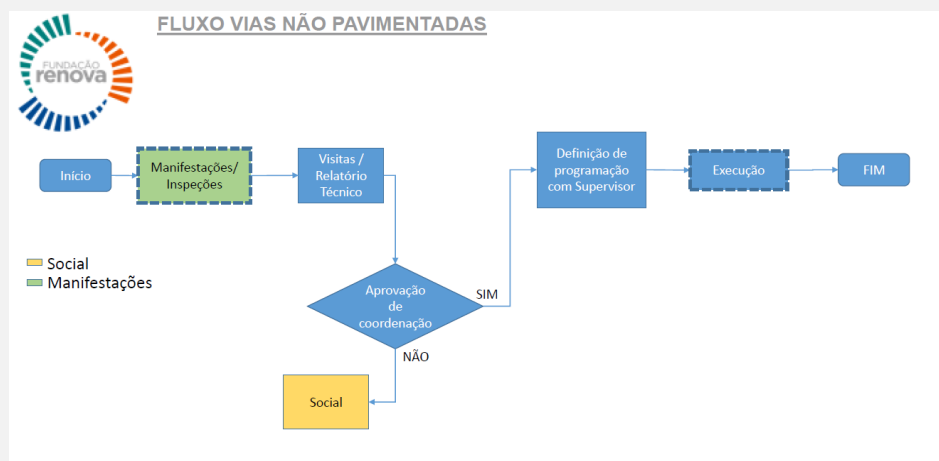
FUNDAÇÃO renova

FLUXO VIAS NÃO PAVIMENTADAS

Início

Manifestações/ Inspeções

Visitas / Relatório Técnico

Aprovação de coordenação

SIM

NÃO

Definição de programação com Supervisor

Execução

FIM

Social

Social

Manifestações